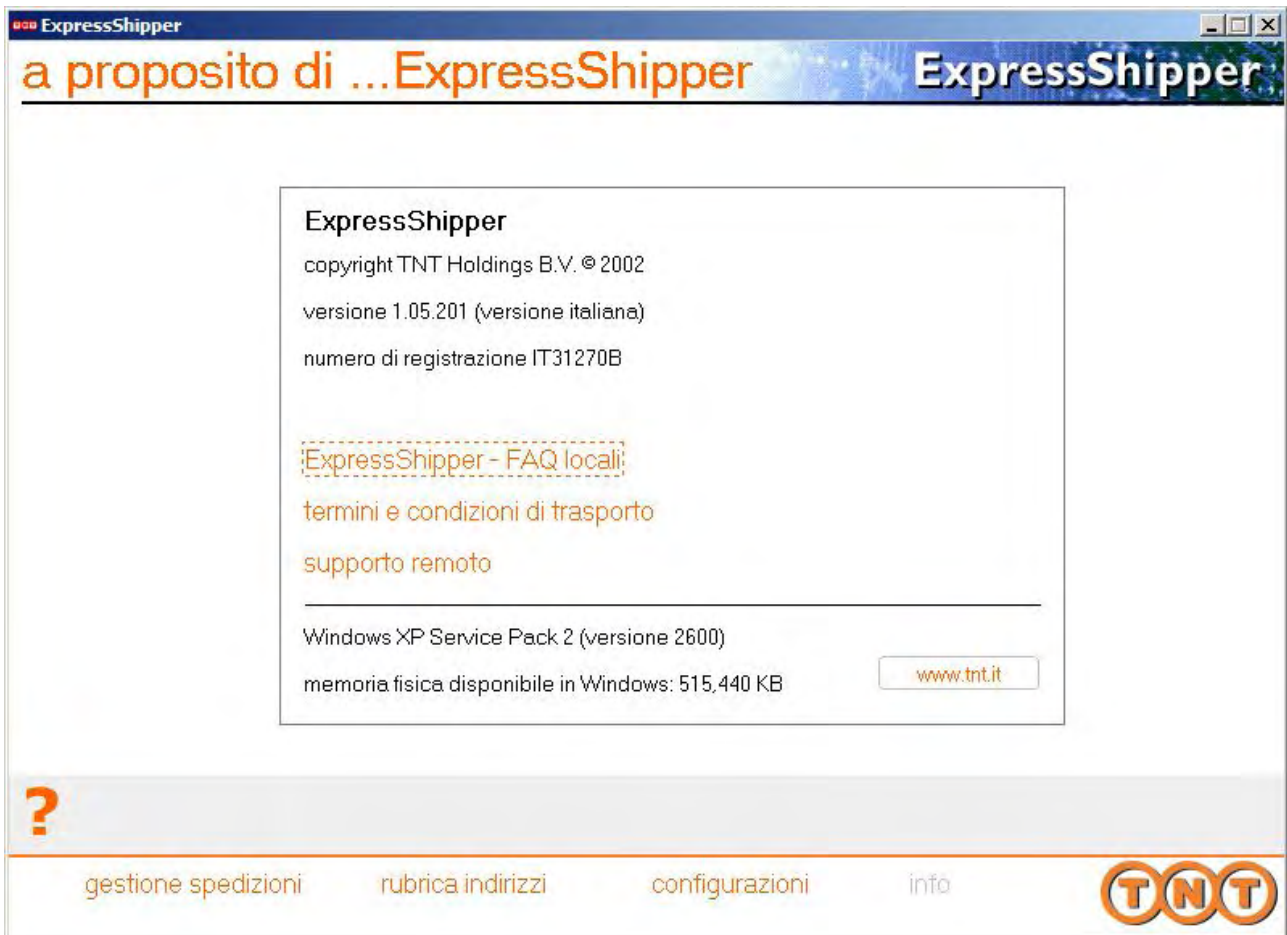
ExpressShipper

a proposito di ...ExpressShipper

ExpressShipper

ExpressShipper

copyright TNT Holdings B.V. © 2002

versione 1.05.201 (versione italiana)

numero di registrazione IT31270B

ExpressShipper - FAQ locali

termini e condizioni di trasporto

supporto remoto

Windows XP Service Pack 2 (versione 2600)

memoria fisica disponibile in Windows: 515,440 KB

www.tnt.it

?

gestione spedizioni

rubrica indirizzi

configurazioni

info

TNT